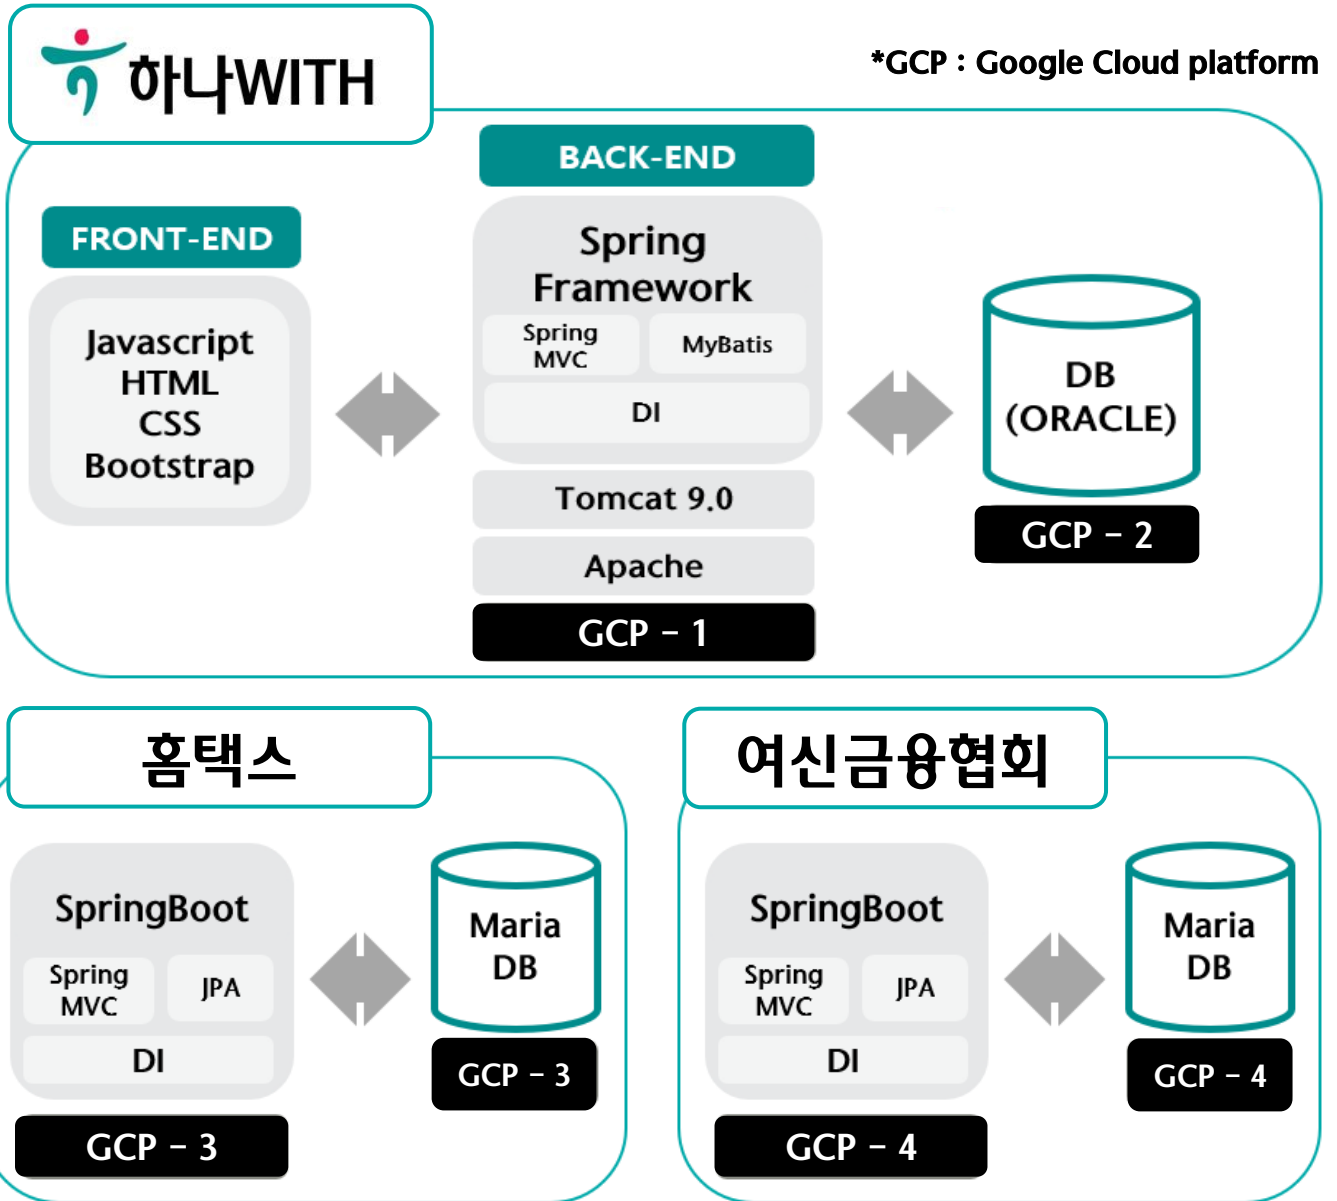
하나WITH

*GCP : Google Cloud platform

BACK-END

FRONT-END

Javascript
HTML
CSS
Bootstrap

Spring Framework

Spring MVC

MyBatis

DI

Tomcat 9.0

Apache

GCP – 1

DB (ORACLE)

GCP – 2

홈택스

SpringBoot

Spring MVC

JPA

DI

GCP – 3

Maria DB

GCP – 3

여신금융협회

SpringBoot

Spring MVC

JPA

DI

GCP – 4

Maria DB

GCP – 4